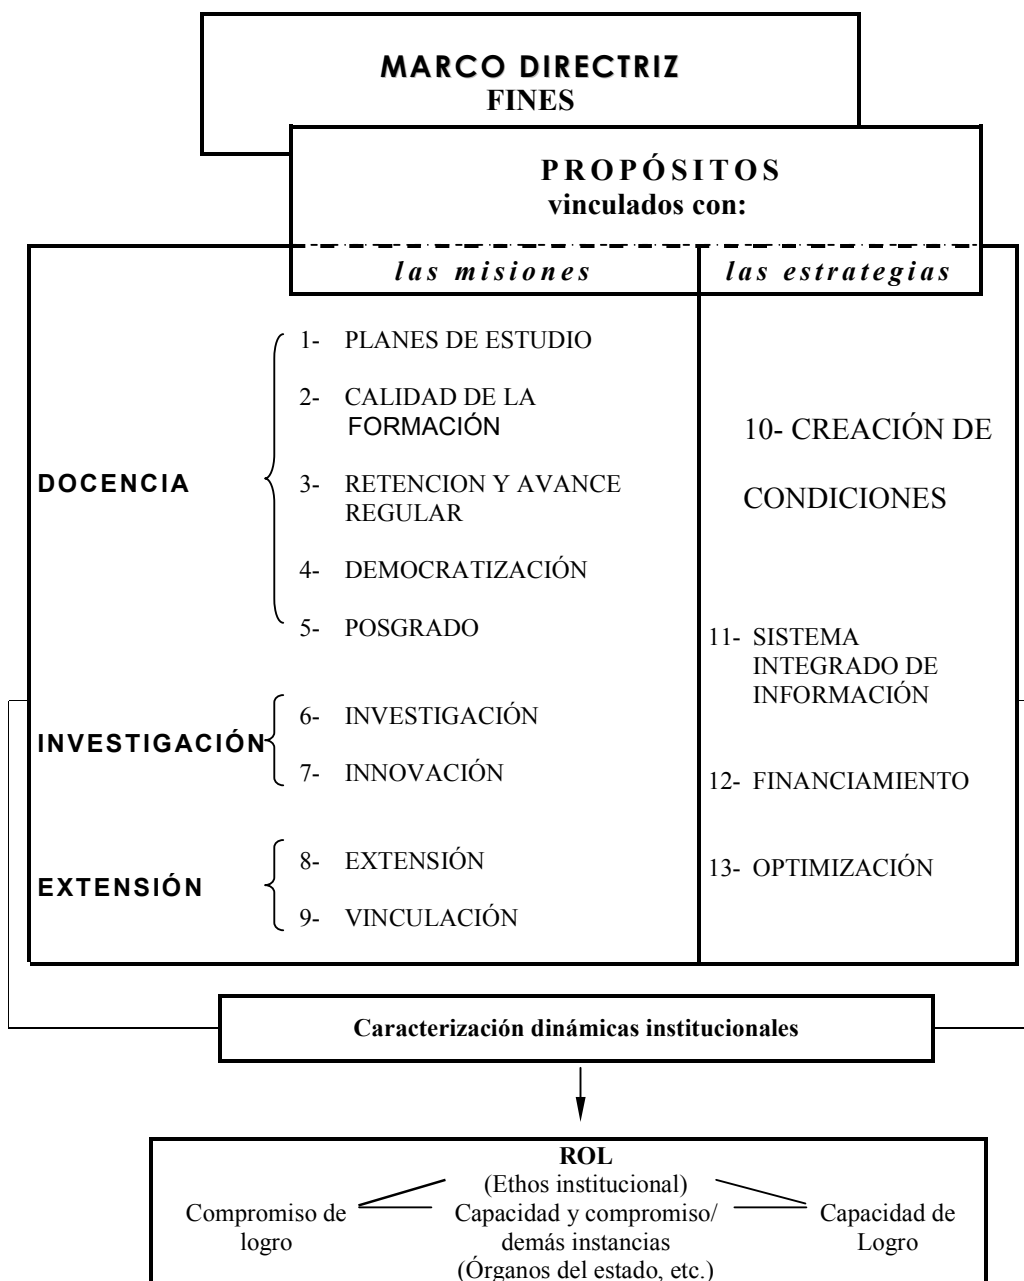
MARCO DIRECTRIZ
FINES

PROPÓSITOS
vinculados con:

las misiones

las estrategias

DOCENCIA

1- PLANES DE ESTUDIO

2- CALIDAD DE LA FORMACIÓN

3- RETENCION Y AVANCE REGULAR

4- DEMOCRATIZACIÓN

5- POSGRADO

INVESTIGACIÓN

6- INVESTIGACIÓN

7- INNOVACIÓN

EXTENSIÓN

8- EXTENSIÓN

9- VINCULACIÓN

10- CREACIÓN DE CONDICIONES

11- SISTEMA INTEGRADO DE INFORMACIÓN

12- FINANCIAMIENTO

13- OPTIMIZACIÓN

Caracterización dinámicas institucionales

ROL
(Ethos institucional)

Compromiso de logro

Capacidad y compromiso/ demás instancias (Órganos del estado, etc.)

Capacidad de Logro